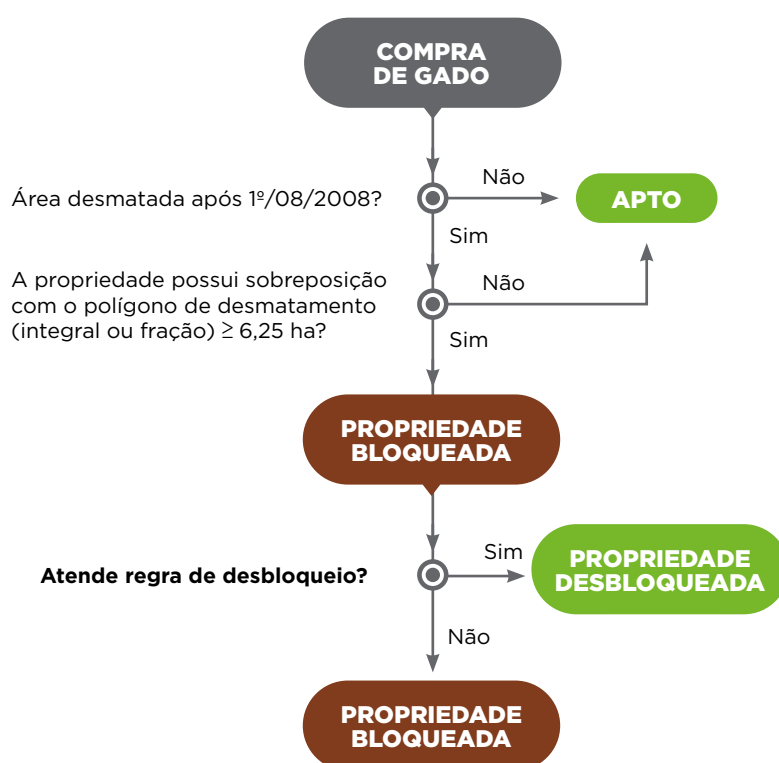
COMPRA DE GADO

Área desmatada após 1º/08/2008?

Não

APTO

Sim

A propriedade possui sobreposição com o polígono de desmatamento (integral ou fração) $\geq$ 6,25 ha?

Não

Sim

PROPRIEDADE BLOQUEADA

Atende regra de desbloqueio?

Sim

PROPRIEDADE DESBLOQUEADA

Não

PROPRIEDADE BLOQUEADA